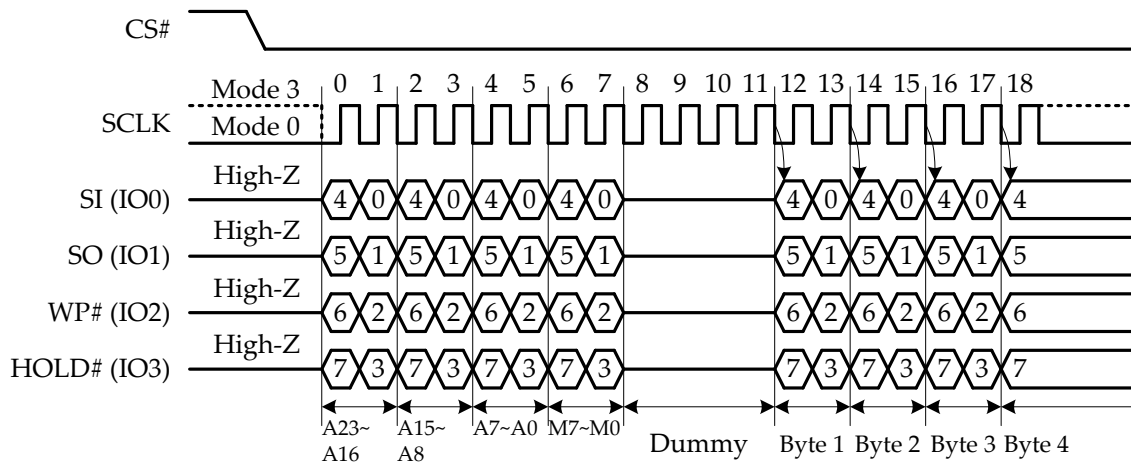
CS#

Mode 3
Mode 0
SCLK

0 1 2 3 4 5 6 7 8 9 10 11 12 13 14 15 16 17 18

High-Z
SI (IO0)
4 0 4 0 4 0 4 0 4 0 4 0 4 0 4

High-Z
SO (IO1)
5 1 5 1 5 1 5 1 5 1 5 1 5 1 5

High-Z
WP# (IO2)
6 2 6 2 6 2 6 2 6 2 6 2 6 2 6

High-Z
HOLD# (IO3)
7 3 7 3 7 3 7 3 7 3 7 3 7 3 7

A23~ A16
A15~ A8
A7~A0
M7~M0
Dummy
Byte 1
Byte 2
Byte 3
Byte 4